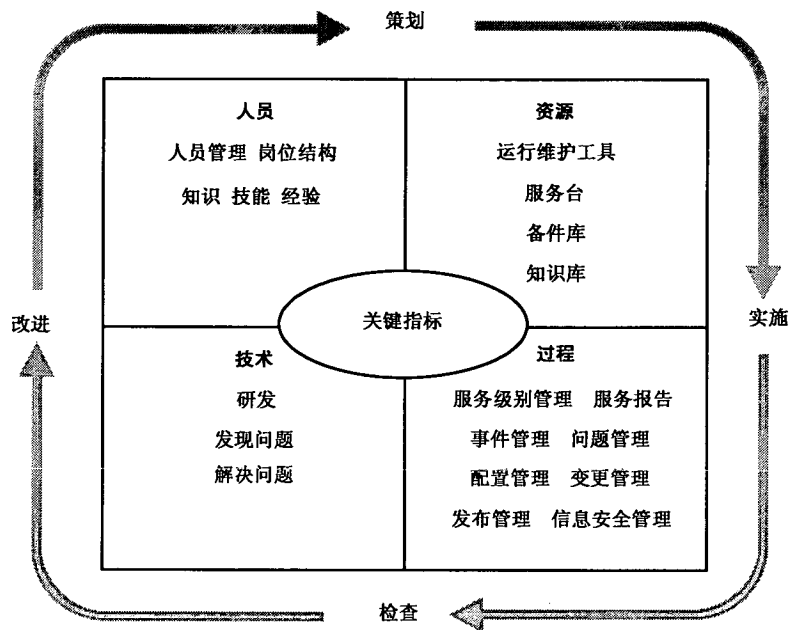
策划

人员
人员管理 岗位结构
知识 技能 经验

资源
运行维护工具
服务台
备件库
知识库

关键指标

改进

实施

技术
研发
发现问题
解决问题

过程
服务级别管理 服务报告
事件管理 问题管理
配置管理 变更管理
发布管理 信息安全管理

检查